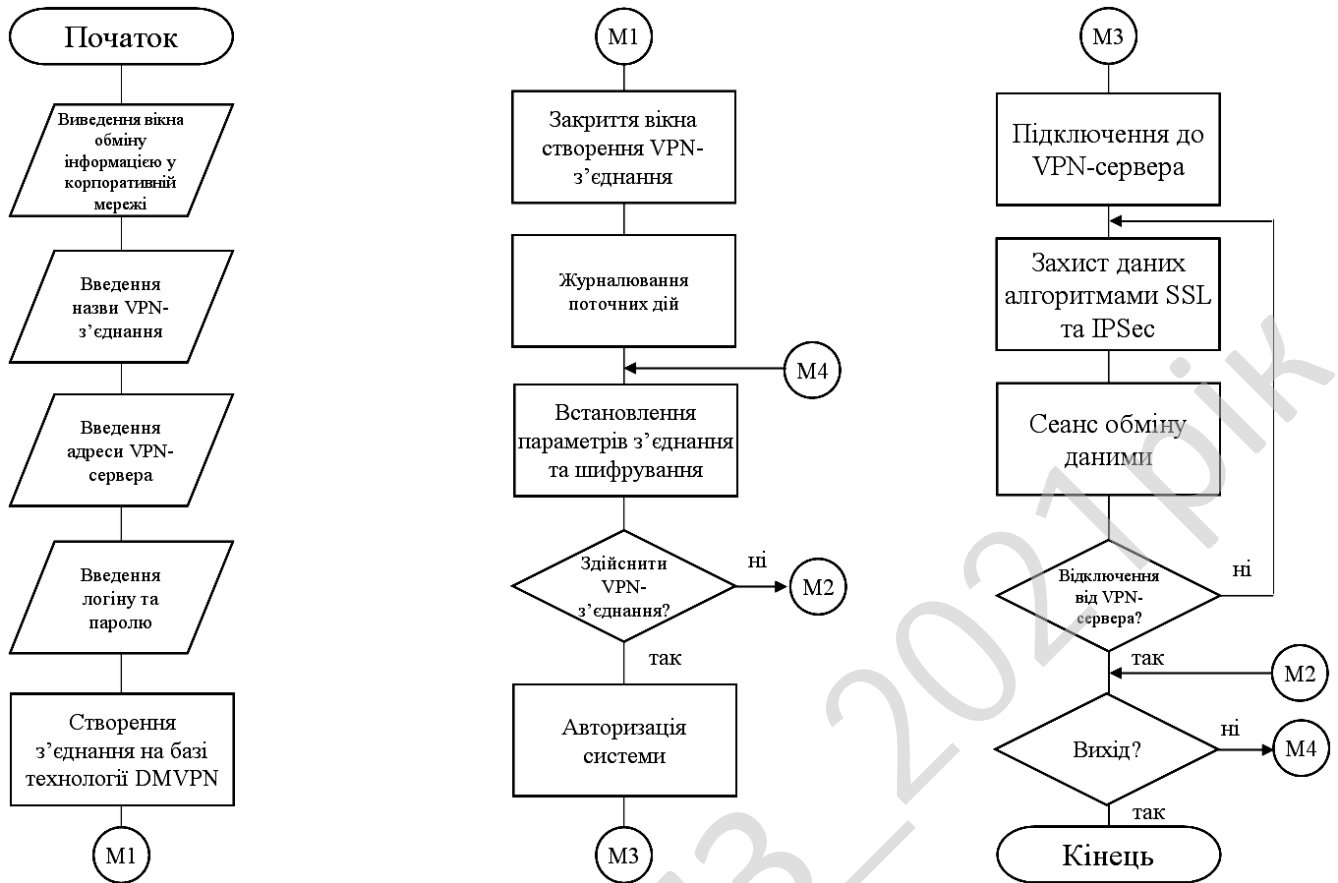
Початок

Виведення вікна обміну інформацією у корпоративній мережі

Введення назви VPN-з’єднання

Введення адреси VPN-сервера

Введення логіну та паролю

Створення з’єднання на базі технології DMVPN

M1

M1

Закриття вікна створення VPN-з’єднання

Журналювання поточних дій

M4

Встановлення параметрів з’єднання та шифрування

Здійснити VPN-з’єднання?

ні

M2

так

Авторизація системи

M3

M3

Підключення до VPN-сервера

Захист даних алгоритмами SSL та IPSec

Сеанс обміну даними

Відключення від VPN-сервера?

ні

так

M2

Вихід?

ні

M4

так

Кінець

2021рік